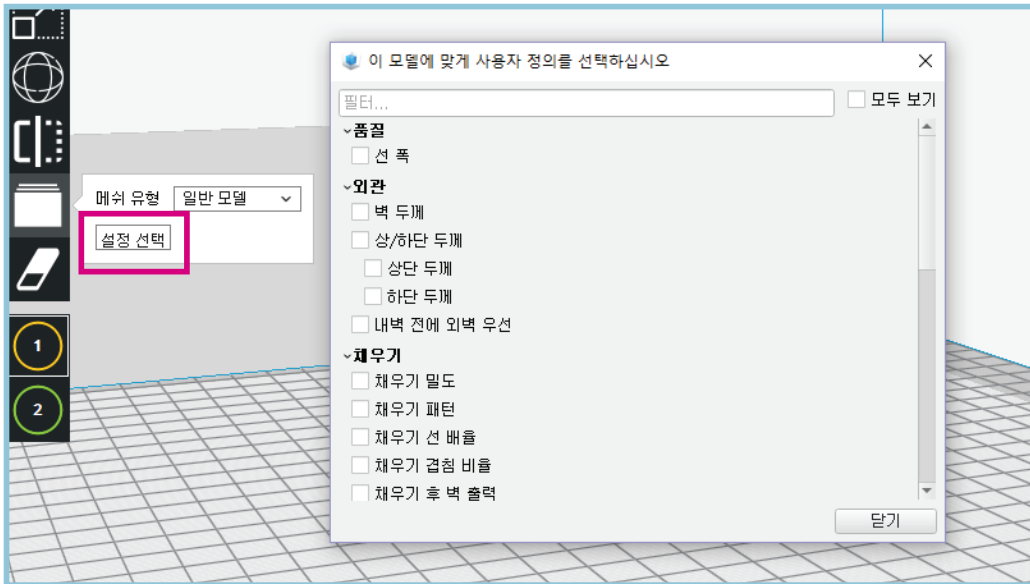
1

2

메쉬 유형 일반 모델

설정 선택

이 모델에 맞게 사용자 정의를 선택하십시오

×

필터...

모두 보기

품질

선 폭

외관

벽 두께

상/하단 두께

상단 두께

하단 두께

내벽 전에 외벽 우선

채우기

채우기 밀도

채우기 패턴

채우기 선 배율

채우기 겹침 비율

채우기 후 벽 출력

닫기